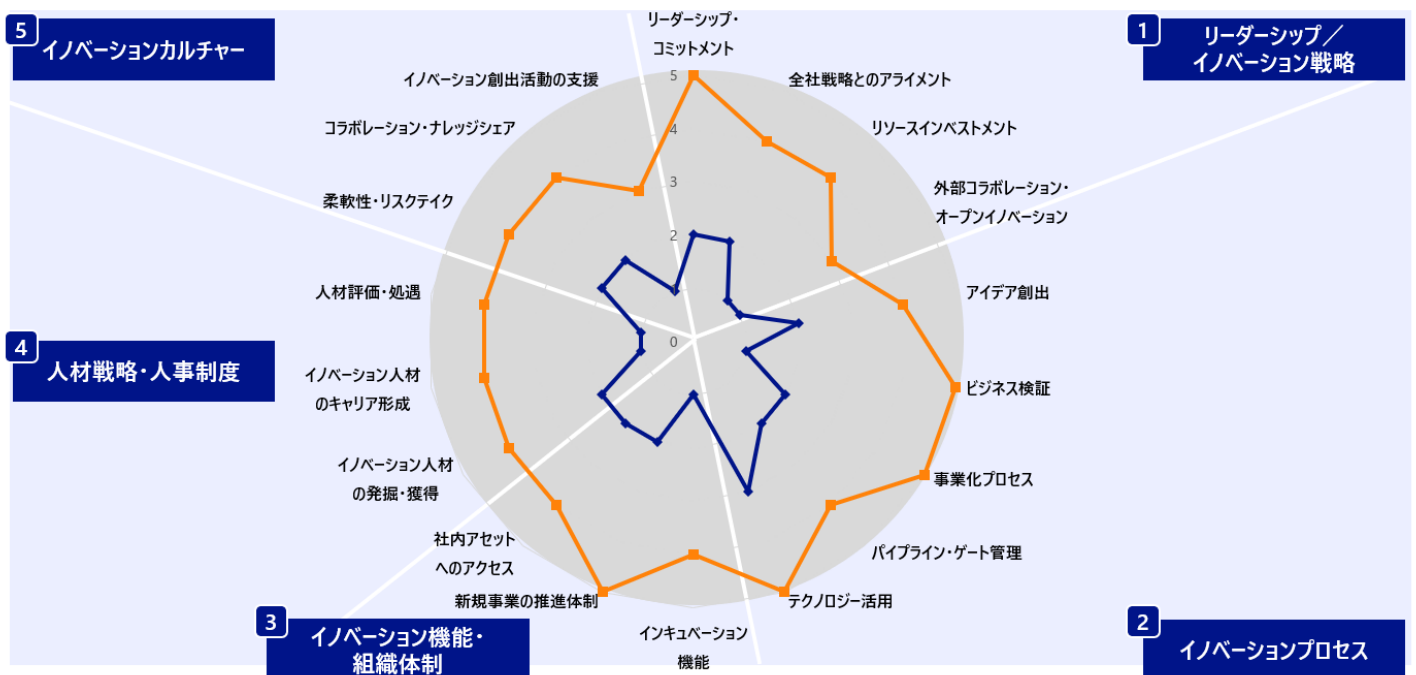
5 イノベーションカルチャー

リーダーシップ・コミットメント

1 リーダーシップ／イノベーション戦略

イノベーション創出活動の支援

全社戦略とのアライメント

コラボレーション・ナレッジシェア

リソースインベストメント

外部コラボレーション・オープンイノベーション

柔軟性・リスクテイク

アイデア創出

人材評価・処遇

4 人材戦略・人事制度

ビジネス検証

イノベーション人材のキャリア形成

事業化プロセス

イノベーション人材の発掘・獲得

パイプライン・ゲート管理

社内アセットへのアクセス

新規事業の推進体制

テクノロジー活用

3 イノベーション機能・組織体制

インキュベーション機能

2 イノベーションプロセス

5
4
3
2
0